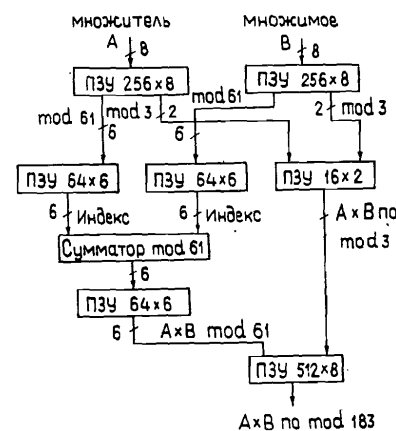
множитель
A
8
множимое
B
8
ПЗУ 256×8
ПЗУ 256×8
mod 61
mod 3
2
mod 61
2
mod 3
6
6
ПЗУ 64×6
ПЗУ 64×6
ПЗУ 16×2
6
Индекс
6
Индекс
A×B по mod 3
Сумматор mod 61
6
ПЗУ 64×6
6
A×B mod 61
ПЗУ 512×8
A×B по mod 183